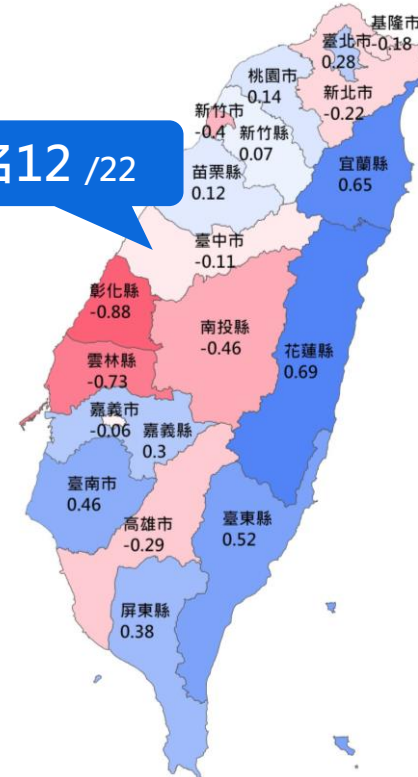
名12 /22

基隆市 -0.18
臺北市 0.28
桃園市 0.14
新北市 -0.22
新竹市 -0.4
新竹縣 0.07
苗栗縣 0.12
宜蘭縣 0.65
臺中市 -0.11
彰化縣 -0.88
南投縣 -0.46
花蓮縣 0.69
雲林縣 -0.73
嘉義市 -0.06
嘉義縣 0.3
臺南市 0.46
高雄市 -0.29
臺東縣 0.52
屏東縣 0.38